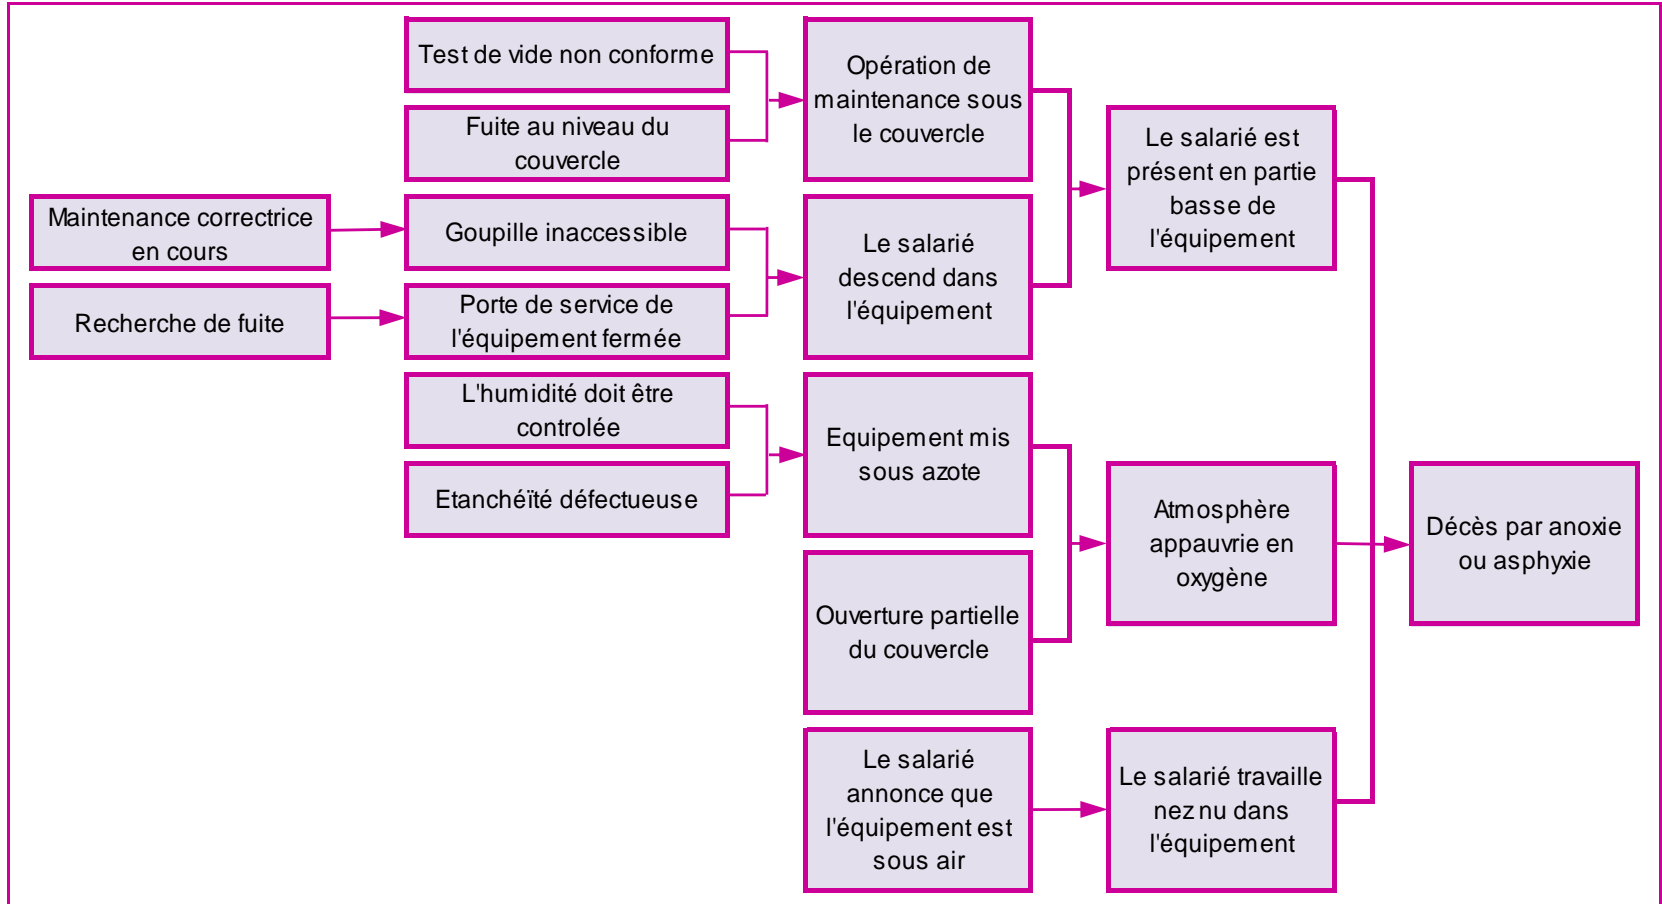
Test de vide non conforme

Fuite au niveau du couvercle

Opération de maintenance sous le couvercle

Maintenance correctrice en cours

Goupille inaccessible

Le salarié descend dans l'équipement

Le salarié est présent en partie basse de l'équipement

Recherche de fuite

Porte de service de l'équipement fermée

L'humidité doit être controlée

Etanchéïté défectueuse

Equipement mis sous azote

Atmosphère appauvrie en oxygène

Décès par anoxie ou asphyxie

Ouverture partielle du couvercle

Le salarié annonce que l'équipement est sous air

Le salarié travaille nez nu dans l'équipement